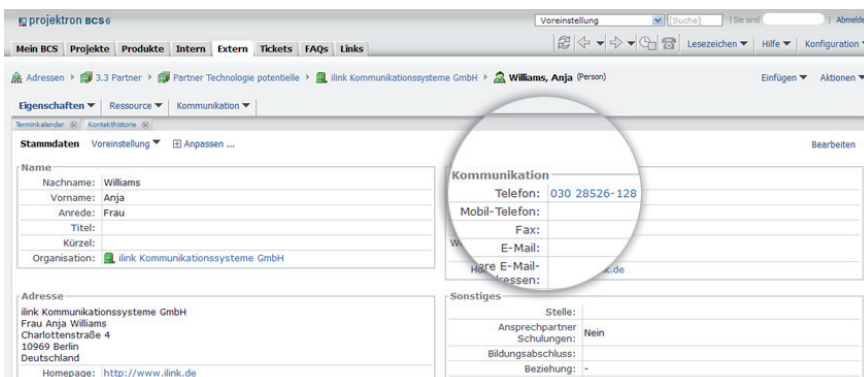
projektron BCS

Voreinstellung [Suche] | Sie sind | Abmelden

Mein BCS Projekte Produkte Intern Extern Tickets FAQs Links

Lesezeichen ▼ Hilfe ▼ Konfiguration ▼

Adressen ▸ 3.3 Partner ▸ Partner Technologie potentielle ▸ ilink Kommunikationssysteme GmbH ▸ Williams, Anja (Person)

Einfügen ▼ Aktionen ▼

Eigenschaften ▼ Ressource ▼ Kommunikation ▼

Terminkalender (x) Kontakthistorie (x)

Stammdaten Voreinstellung ▼ Anpassen ...

Bearbeiten

Name

| | |
|---|---|
| Nachname: | Williams |
| Vorname: | Anja |
| Anrede: | Frau |
| Titel: | |
| Kürzel: | |
| Organisation: | ilink Kommunikationssysteme GmbH |

Kommunikation

| | |
|---|---|
| Telefon: | 030 28526-128 |
| Mobil-Telefon: | |
| Fax: | |
| E-Mail: | |
| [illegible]re E-Mail-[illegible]essen: | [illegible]k.de |

Adresse

ilink Kommunikationssysteme GmbH
Frau Anja Williams
Charlottenstraße 4
10969 Berlin
Deutschland

Homepage: http://www.ilink.de

Sonstiges

| | |
|---|---|
| Stelle: | |
| Ansprechpartner Schulungen: | Nein |
| Bildungsabschluss: | |
| Beziehung: | - |